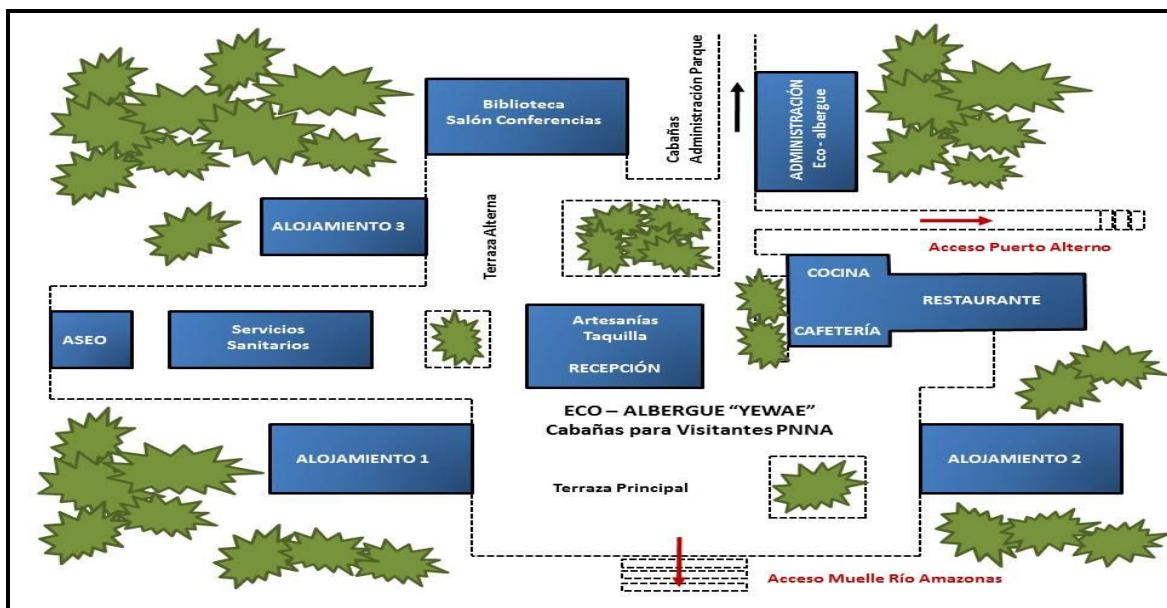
Biblioteca
Salón Conferencias

Cabañas
Administración Parque

ADMINISTRACIÓN
Eco - albergue

ALOJAMIENTO 3

Terraza Alterna

Acceso Puerto Alterno

COCINA

RESTAURANTE

CAFETERÍA

ASEO

Servicios
Sanitarios

Artesanías
Taquilla

RECEPCIÓN

ECO – ALBERGUE "YEWAE"
Cabañas para Visitantes PNNA

ALOJAMIENTO 1

ALOJAMIENTO 2

Terraza Principal

Acceso Muelle Río Amazonas